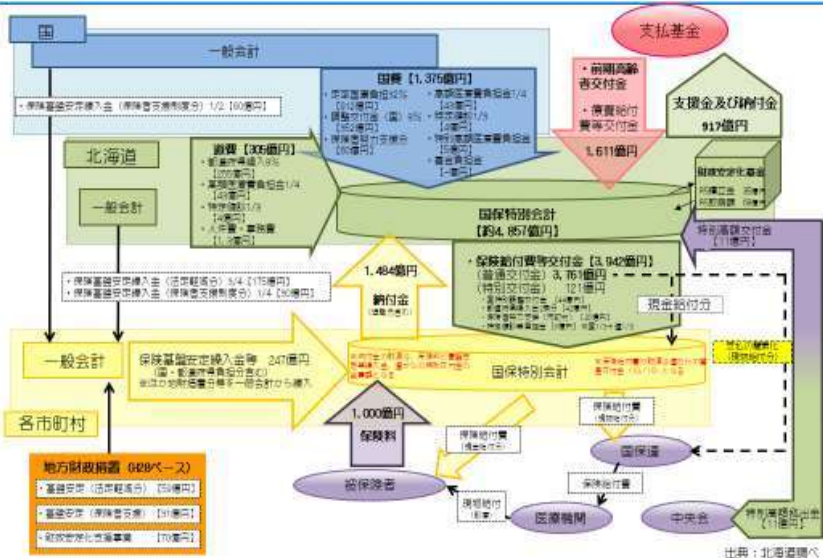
国

一般会計

支払基金

・保険基盤安定繰入金（保険者支援制度分）1/2［60億円］

国費［1,376億円］
・療養給付費等負担金32%
・調整交付金（国）9%
・保険者努力支援制度
・高額医療費負担金1/4
・特定健診1/3
・特別高額医療費共同事業
・事務費負担金

・前期高齢者交付金
・療養給付費等交付金
1,611億円

支援金及び納付金
917億円

北海道

道費［305億円］
・都道府県繰入金9%
・高額医療費負担金1/4
・特定健診1/3
・人件費・事務費

一般会計

国保特別会計
［約4,857億円］

財政安定化基金

特別調整交付金
［11億円］

・保険基盤安定繰入金（保険税軽減分）3/4［175億円］
・保険基盤安定繰入金（保険者支援制度分）1/4［30億円］

1,484億円
納付金

・保険給付費等交付金［3,942億円］
（普通交付金）3,761億円
（特別交付金）121億円

現金給付分

一般会計

保険基盤安定繰入金等 247億円
（国・都道府県負担分含む）
※このほか財政補填目的の一般会計からの繰入

国保特別会計

各市町村

1,000億円
保険料

保険給付費

保険給付費

国保連

被保険者

保険給付費

医療機関

中央会

特別調整交付金
［11億円］

地方財政措置（H28ベース）
・基盤安定（保険税軽減）［51億円］
・基盤安定（保険者支援）［31億円］
・財政安定化支援事業［70億円］

出典：北海道庁ぺ